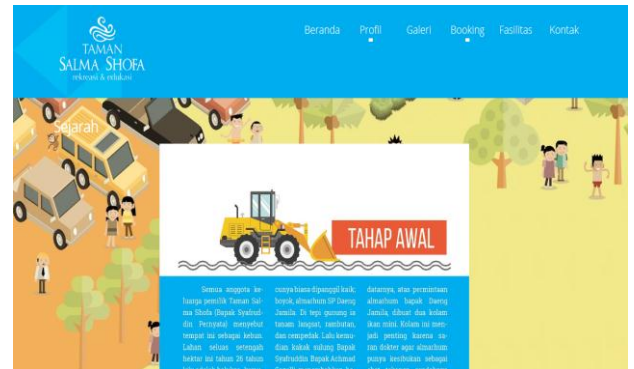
TAMAN
SALMA SHOFA
rekreasi & edukasi

Beranda Profil Galeri Booking Fasilitas Kontak

Sejarah

TAHAP AWAL

Semua anggota keluarga pemilik Taman Salma Shofa (Bapak Syafruddin Pernyata) menyebut tempat ini sebagai kebun. Lahan seluas setengah hektar ini tahun 26 tahun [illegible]

cucunya biasa dipanggil kaik; boyok, almarhum SP Daeng Jamila. Di tepi gunung ia tanam langsat, rambutan, dan cempedak. Lalu kemudian kakak sulung Bapak Syafruddin Bapak Achmad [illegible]

datarnya, atas permintaan almarhum bapak Daeng Jamila, dibuat dua kolam ikan mini. Kolam ini menjadi penting karena saran dokter agar almarhum punya kesibukan sebagai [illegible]